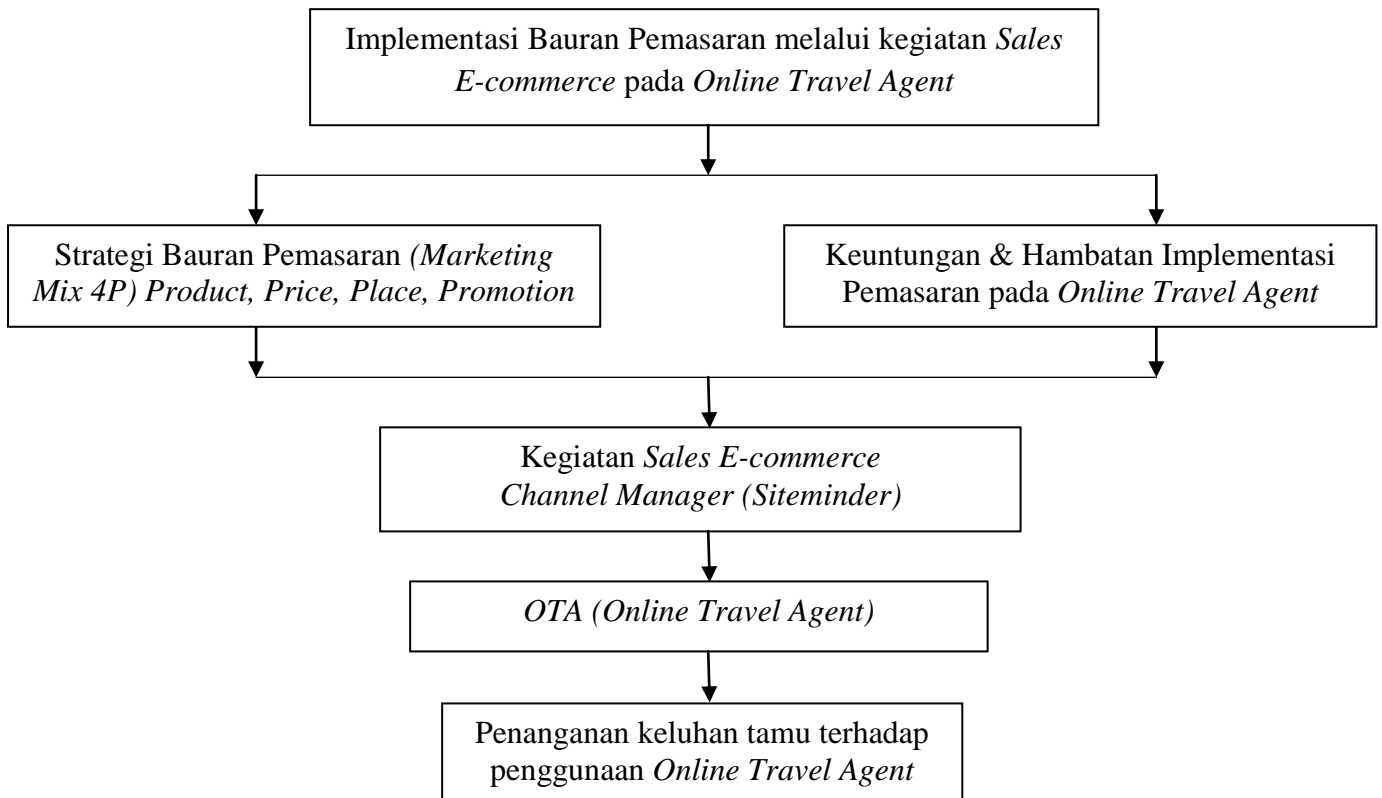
Implementasi Bauran Pemasaran melalui kegiatan Sales E-commerce pada Online Travel Agent

Strategi Bauran Pemasaran (Marketing Mix 4P) Product, Price, Place, Promotion

Keuntungan & Hambatan Implementasi Pemasaran pada Online Travel Agent

Kegiatan Sales E-commerce Channel Manager (Siteminder)

OTA (Online Travel Agent)

Penanganan keluhan tamu terhadap penggunaan Online Travel Agent